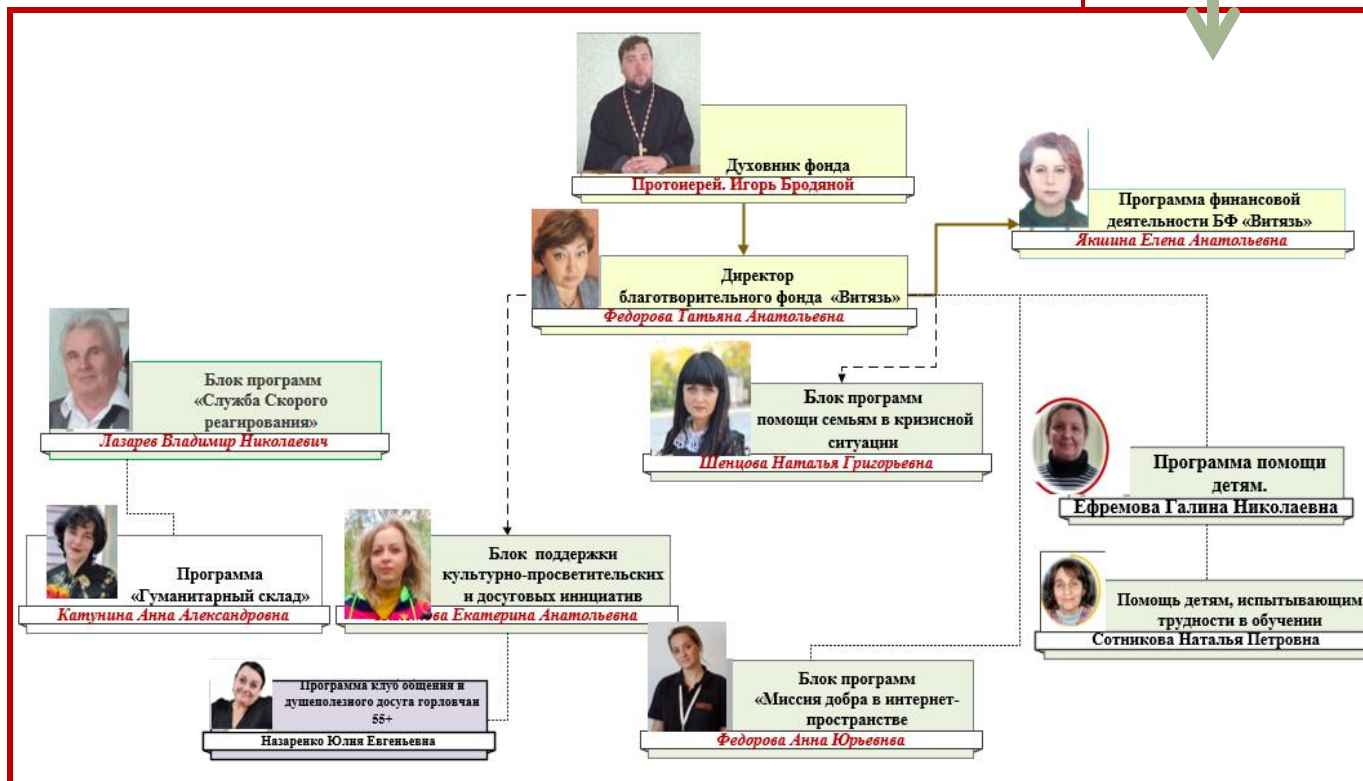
Духовник фонда
Протоиерей. Игорь Бродяной

Программа финансовой деятельности БФ «Витязь»
Якшина Елена Анатольевна

Директор благотворительного фонда «Витязь»
Федорова Татьяна Анатольевна

Блок программ «Служба Скорого реагирования»
Лазарев Владимир Николаевич

Блок программ помощи семьям в кризисной ситуации
Шенцова Наталья Григорьевна

Программа помощи детям.
Ефремова Галина Николаевна

Программа «Гуманитарный склад»
Катунина Анна Александровна

Блок поддержки культурно-просветительских и досуговых инициатив
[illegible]ва Екатерина Анатольевна

Помощь детям, испытывающим трудности в обучении
Сотникова Наталья Петровна

Программа клуб общения и душеполезного досуга горловчан 55+
Назаренко Юлия Евгеньевна

Блок программ «Миссия добра в интернет-пространстве
Федорова Анна Юрьевна